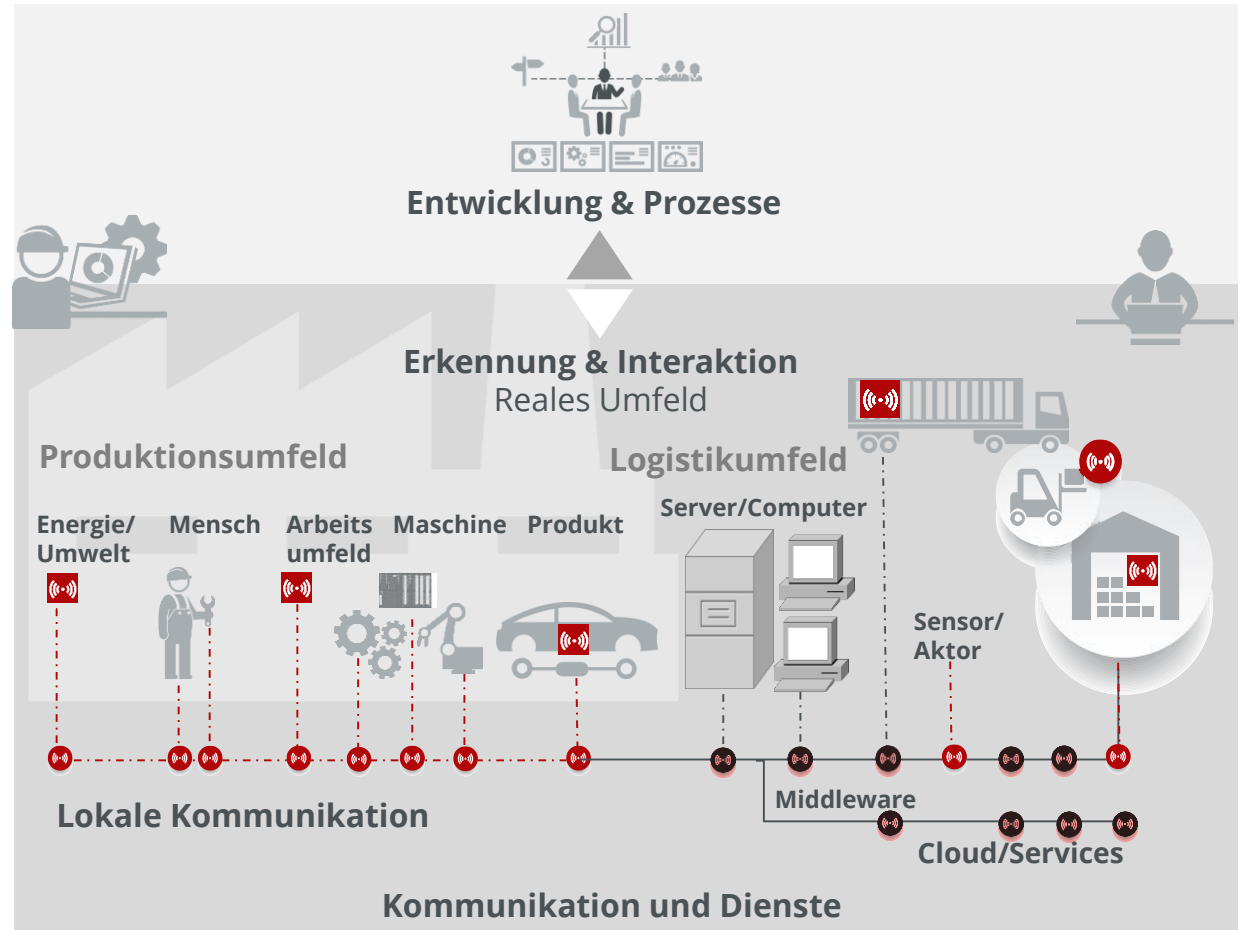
Entwicklung & Prozesse

Erkennung & Interaktion
Reales Umfeld

Produktionsumfeld

Logistikumfeld

Energie/ Umwelt

Mensch

Arbeits umfeld

Maschine

Produkt

Server/Computer

Sensor/ Aktor

Lokale Kommunikation

Middleware

Cloud/Services

Kommunikation und Dienste